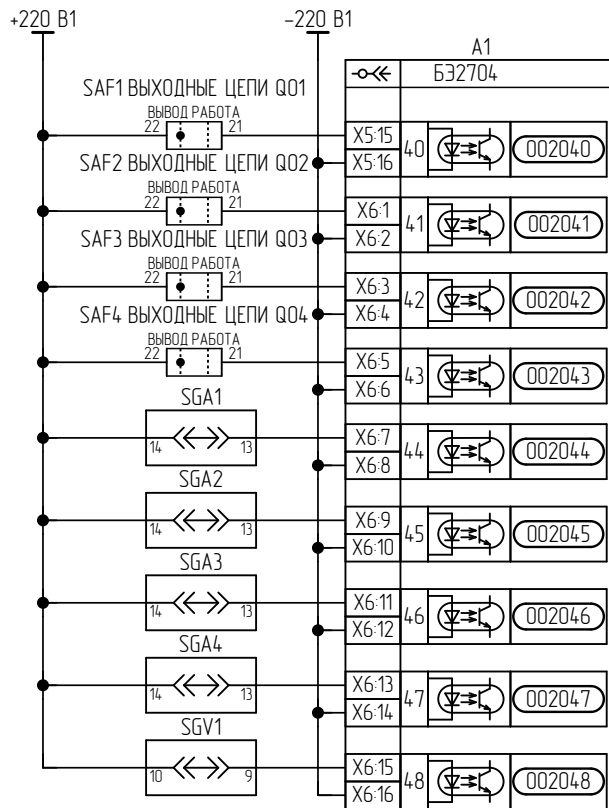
+220 B1

–220 B1

A1

Б32704

SAF1 ВЫХОДНЫЕ ЦЕПИ Q01

ВЫВОД РАБОТА

22 21

X5:15

X5:16

40

002040

SAF2 ВЫХОДНЫЕ ЦЕПИ Q02

ВЫВОД РАБОТА

22 21

X6:1

X6:2

41

002041

SAF3 ВЫХОДНЫЕ ЦЕПИ Q03

ВЫВОД РАБОТА

22 21

X6:3

X6:4

42

002042

SAF4 ВЫХОДНЫЕ ЦЕПИ Q04

ВЫВОД РАБОТА

22 21

X6:5

X6:6

43

002043

SGA1

14 13

X6:7

X6:8

44

002044

SGA2

14 13

X6:9

X6:10

45

002045

SGA3

14 13

X6:11

X6:12

46

002046

SGA4

14 13

X6:13

X6:14

47

002047

SGV1

10 9

X6:15

X6:16

48

002048